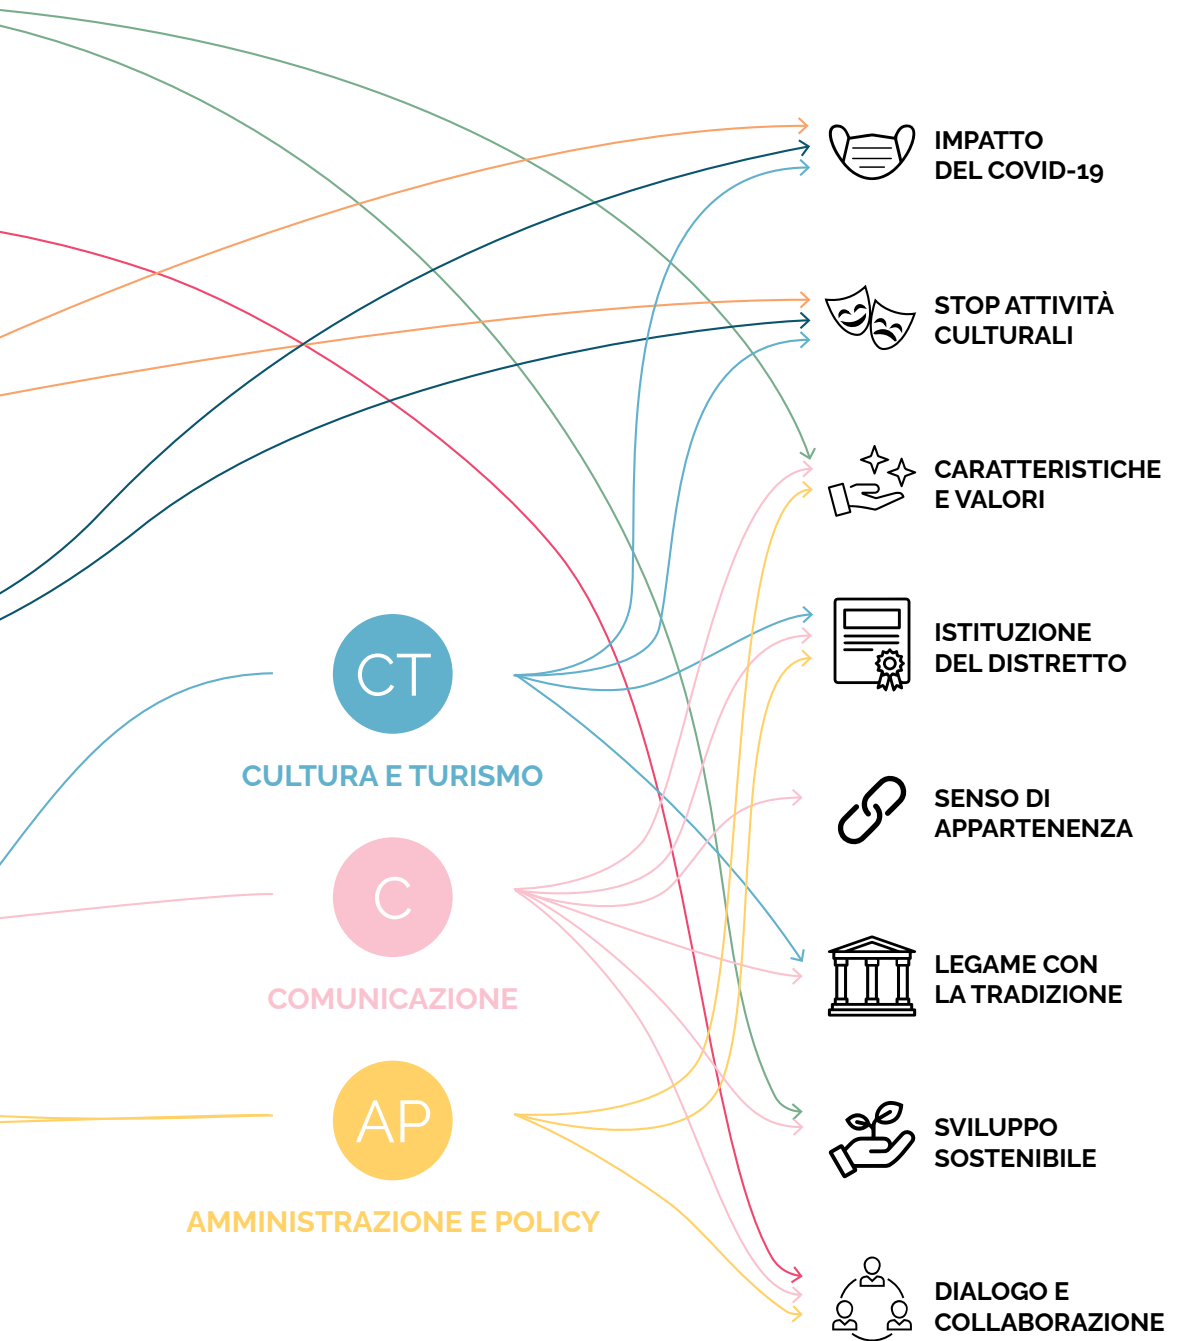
IMPATTO DEL COVID-19

STOP ATTIVITÀ CULTURALI

CARATTERISTICHE E VALORI

ISTITUZIONE DEL DISTRETTO

SENSO DI APPARTENENZA

LEGAME CON LA TRADIZIONE

SVILUPPO SOSTENIBILE

DIALOGO E COLLABORAZIONE

CT

CULTURA E TURISMO

C

COMUNICAZIONE

AP

AMMINISTRAZIONE E POLICY